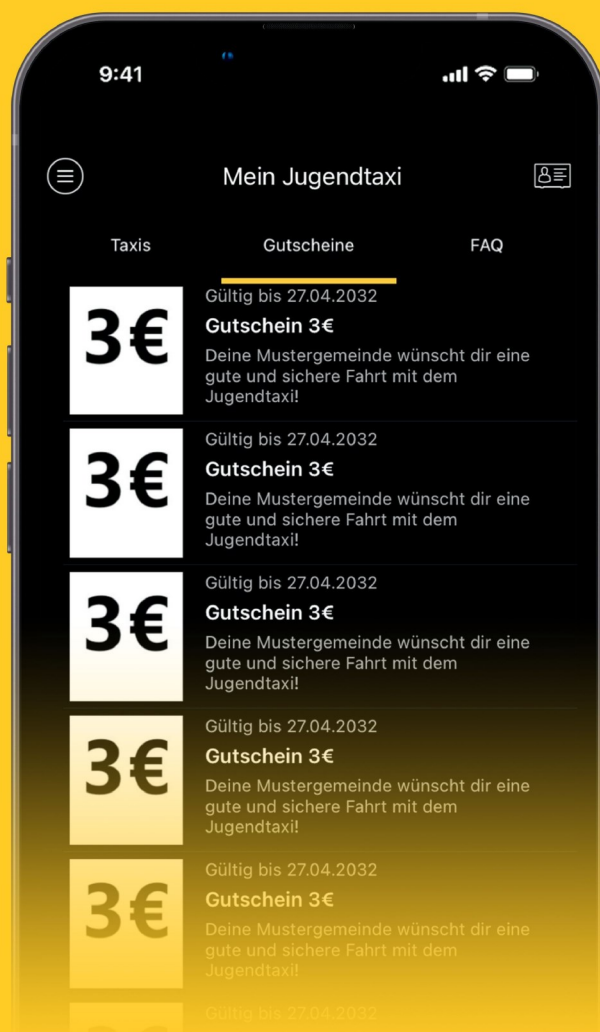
9:41

Mein Jugendtaxi

Taxis

Gutscheine

FAQ

3€

Gültig bis 27.04.2032

Gutschein 3€

Deine Mustergemeinde wünscht dir eine gute und sichere Fahrt mit dem Jugendtaxi!

3€

Gültig bis 27.04.2032

Gutschein 3€

Deine Mustergemeinde wünscht dir eine gute und sichere Fahrt mit dem Jugendtaxi!

3€

Gültig bis 27.04.2032

Gutschein 3€

Deine Mustergemeinde wünscht dir eine gute und sichere Fahrt mit dem Jugendtaxi!

3€

Gültig bis 27.04.2032

Gutschein 3€

Deine Mustergemeinde wünscht dir eine gute und sichere Fahrt mit dem Jugendtaxi!

3€

Gültig bis 27.04.2032

Gutschein 3€

Deine Mustergemeinde wünscht dir eine gute und sichere Fahrt mit dem Jugendtaxi!

Gültig bis 27.04.2032